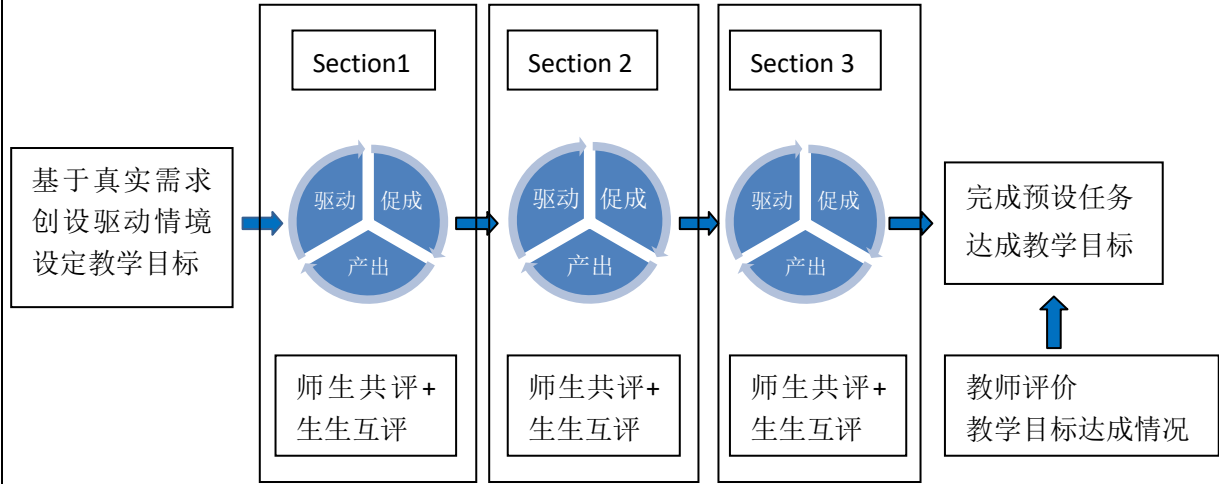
基于真实需求
创设驱动情境
设定教学目标

Section1

驱动
促成
产出

师生共评+
生生互评

Section 2

驱动
促成
产出

师生共评+
生生互评

Section 3

驱动
促成
产出

师生共评+
生生互评

完成预设任务
达成教学目标

教师评价
教学目标达成情况